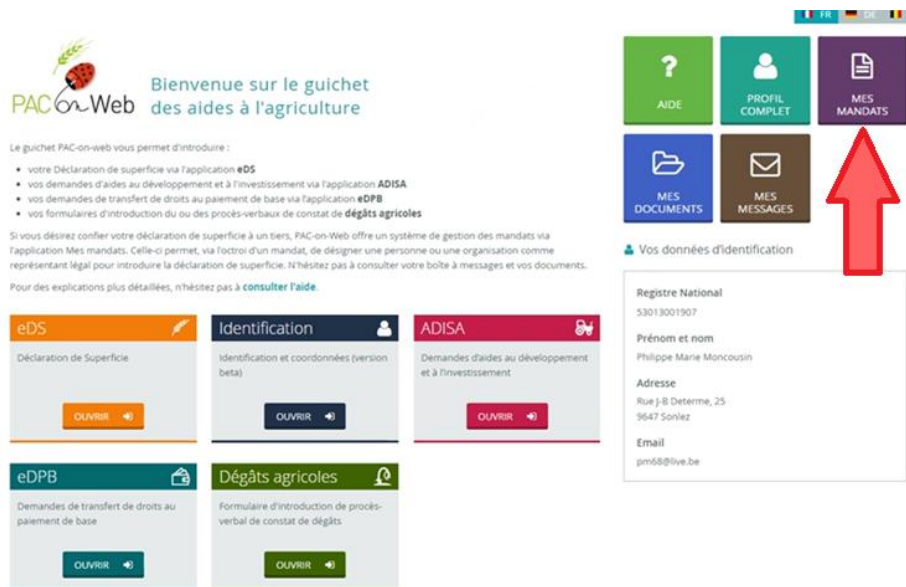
FR DE

PAC-on-Web

Bienvenue sur le guichet des aides à l'agriculture

Le guichet PAC-on-web vous permet d'introduire :

- votre Déclaration de superficie via l'application **eDS**
- vos demandes d'aides au développement et à l'investissement via l'application **ADISA**
- vos demandes de transfert de droits au paiement de base via l'application **eDPB**
- vos formulaires d'introduction du ou des procès-verbaux de constat de **dégâts agricoles**

Si vous désirez confier votre déclaration de superficie à un tiers, PAC-on-Web offre un système de gestion des mandats via l'application Mes mandats. Celle-ci permet, via l'octroi d'un mandat, de désigner une personne ou une organisation comme représentant légal pour introduire la déclaration de superficie. N'hésitez pas à consulter votre boîte à messages et vos documents.

Pour des explications plus détaillées, n'hésitez pas à **consulter l'aide**.

AIDE

PROFIL COMPLET

MES MANDATS

MES DOCUMENTS

MES MESSAGES

Vos données d'identification

Registre National
53013001907

Prénom et nom
Philippe Marie Moncousin

Adresse
Rue J-B Determe, 25
9647 Sonlez

Email
pm68@live.be

eDS
Déclaration de Superficie
OUVRIR

Identification
Identification et coordonnées (version beta)
OUVRIR

ADISA
Demandes d'aides au développement et à l'investissement
OUVRIR

eDPB
Demandes de transfert de droits au paiement de base
OUVRIR

Dégâts agricoles
Formulaire d'introduction de procès-verbal de constat de dégâts
OUVRIR